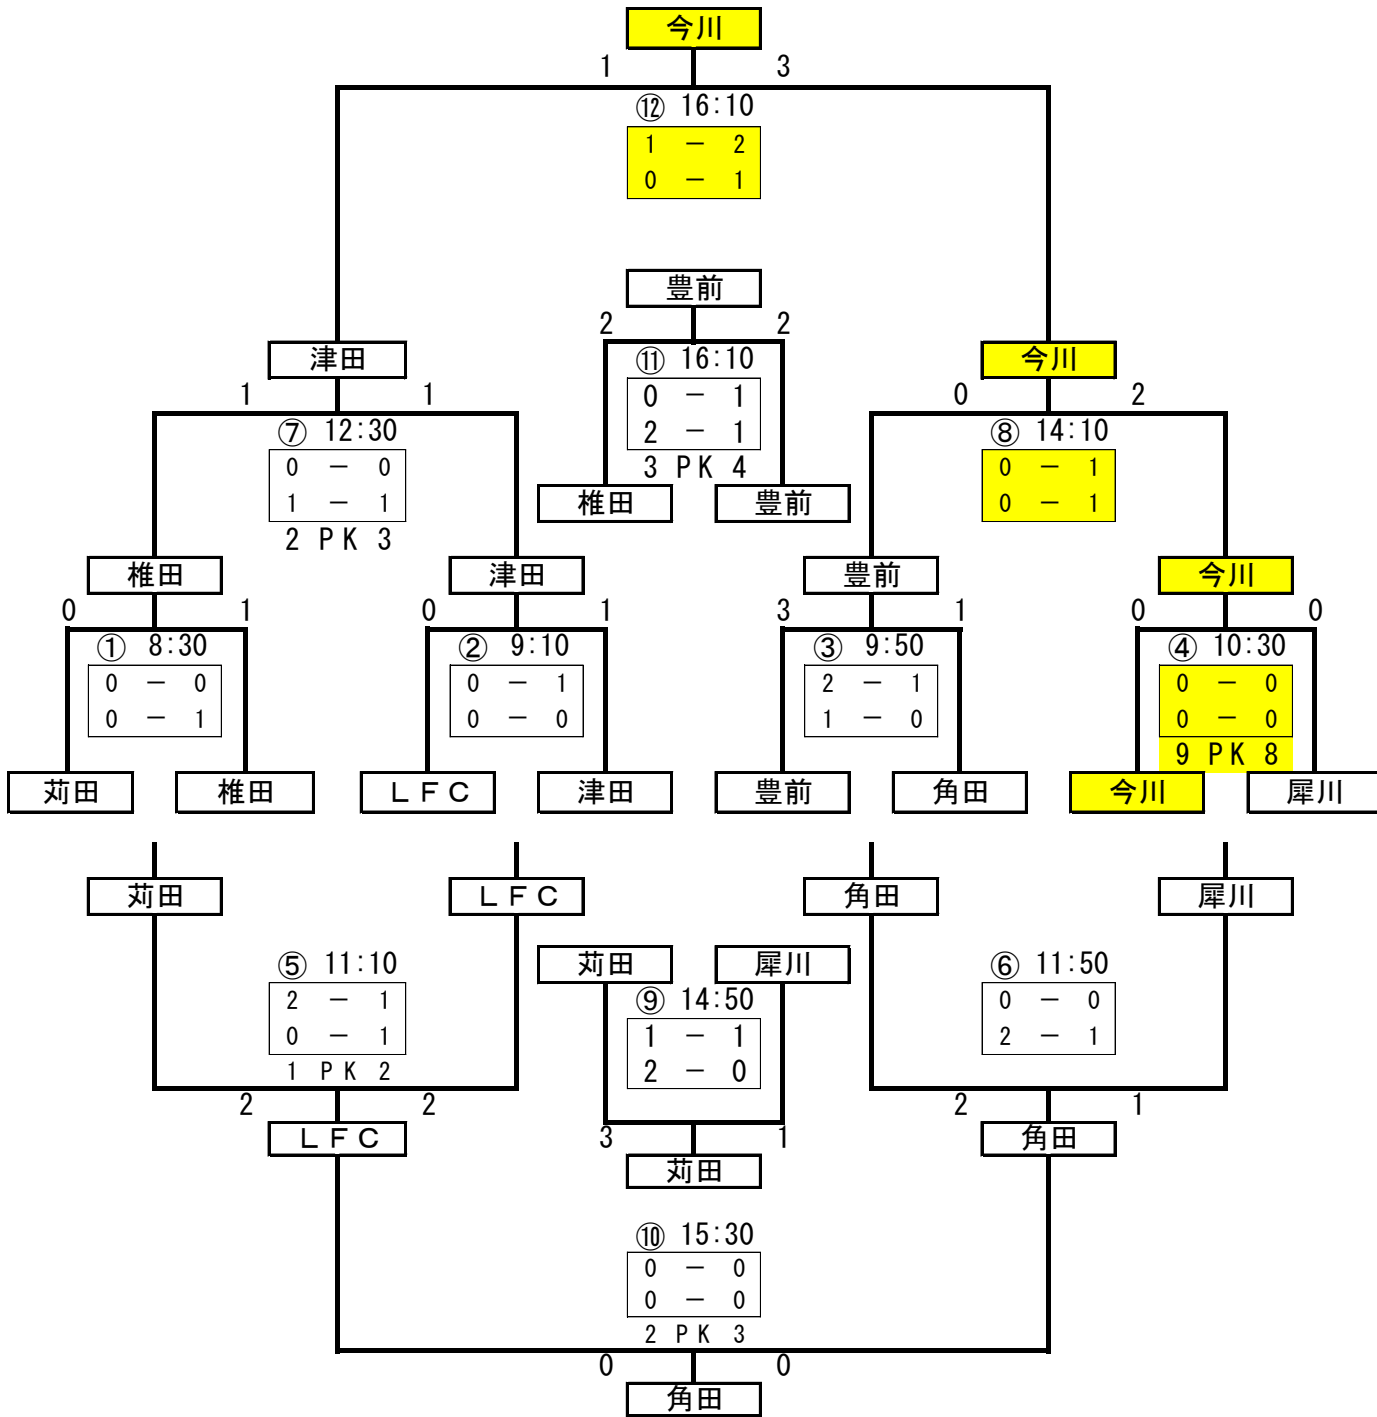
今川

1 3

⑫ 16:10

1 ー 2
0 ー 1

豊前

2 2

⑪ 16:10

0 ー 1
2 ー 1
3 PK 4

椎田 豊前

津田

1 1

⑦ 12:30

0 ー 0
1 ー 1
2 PK 3

今川

0 2

⑧ 14:10

0 ー 1
0 ー 1

椎田 津田 豊前 今川

0 1 0 1 3 1 0 0

① 8:30

0 ー 0
0 ー 1

② 9:10

0 ー 1
0 ー 0

③ 9:50

2 ー 1
1 ー 0

④ 10:30

0 ー 0
0 ー 0
9 PK 8

苅田 椎田 LFC 津田 豊前 角田 今川 犀川

苅田 LFC 角田 犀川

⑤ 11:10

2 ー 1
0 ー 1
1 PK 2

苅田 犀川

⑨ 14:50

1 ー 1
2 ー 0

⑥ 11:50

0 ー 0
2 ー 1

2 2

LFC

3 1

苅田

2 1

角田

⑩ 15:30

0 ー 0
0 ー 0
2 PK 3

0 0

角田